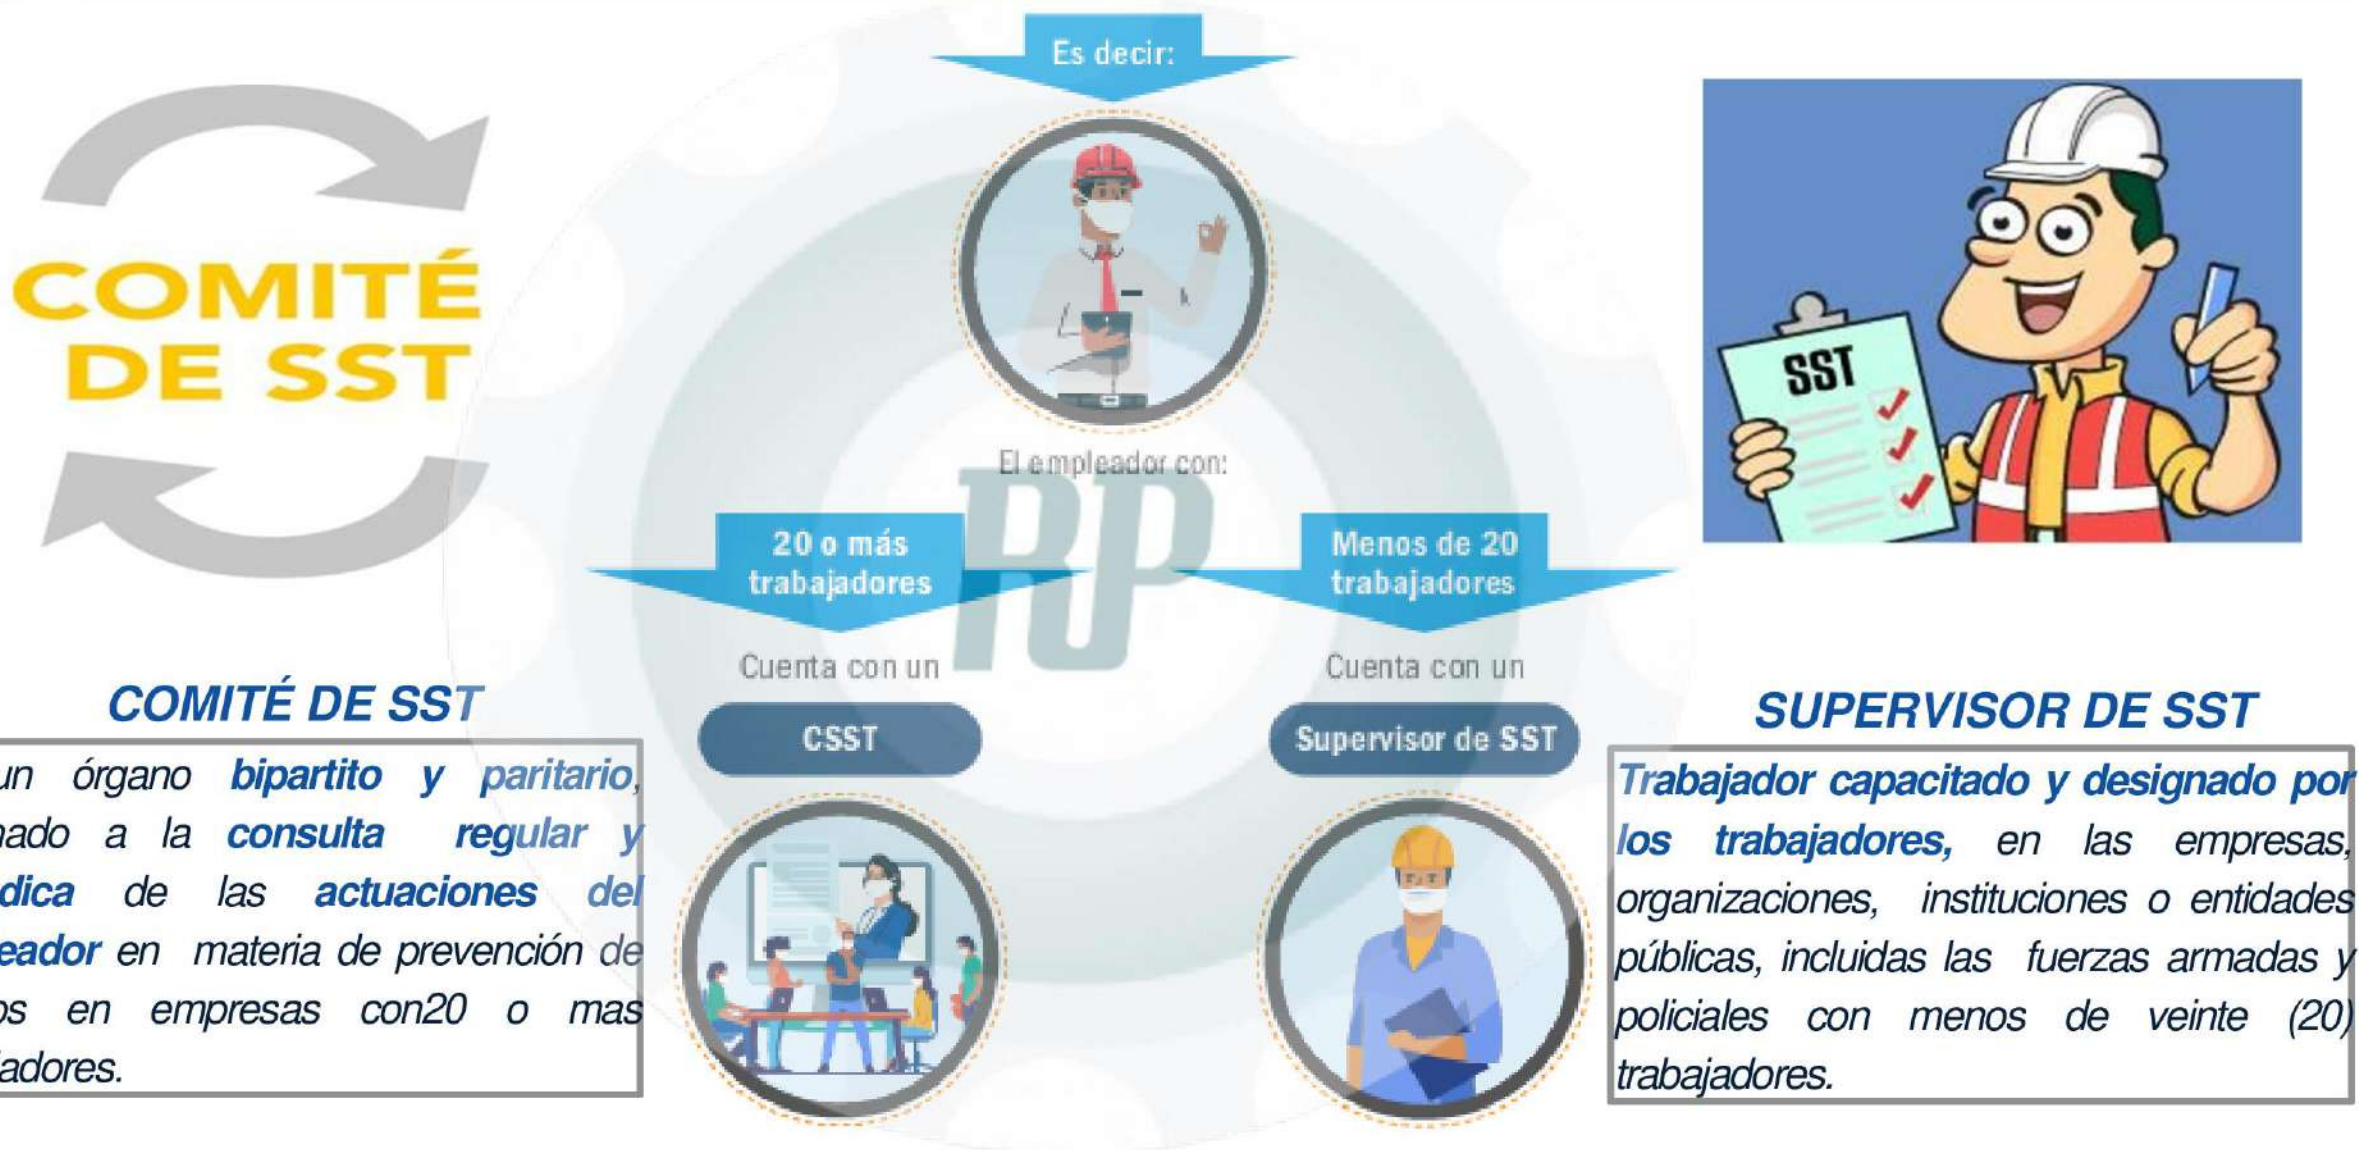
COMITÉ DE SST

Es decir:

El empleador con:

20 o más trabajadores

Menos de 20 trabajadores

Cuenta con un

Cuenta con un

CSST

Supervisor de SST

SST

RP

COMITÉ DE SST

un órgano bipartito y paritario, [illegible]ado a la consulta regular y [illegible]dica de las actuaciones del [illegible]eador en materia de prevención de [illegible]s en empresas con20 o mas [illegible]adores.

SUPERVISOR DE SST

Trabajador capacitado y designado por los trabajadores, en las empresas, organizaciones, instituciones o entidades públicas, incluidas las fuerzas armadas y policiales con menos de veinte (20) trabajadores.